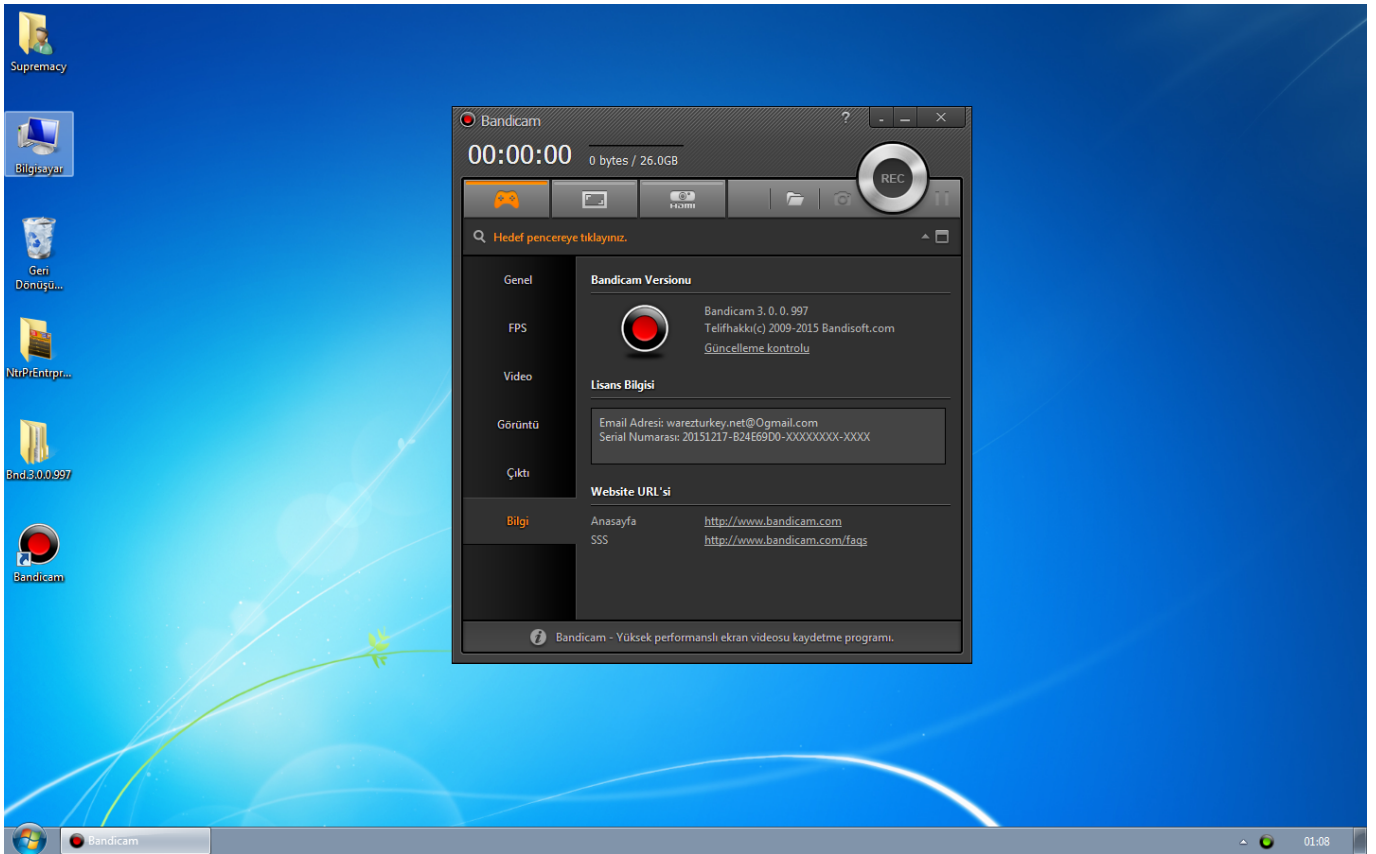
Supremacy

Bilgisayar

Geri Dönüşü...

NtrPrEntrpr...

Bnd.3.0.0.997

Bandicam

Bandicam

?

00:00:00

0 bytes / 26.0GB

REC

HDMI

Hedef pencereye tıklayınız.

Genel

FPS

Video

Görüntü

Çıktı

Bilgi

Bandicam Versionu

Bandicam 3. 0. 0. 997
Telifhakkı(c) 2009-2015 Bandisoft.com
Güncelleme kontrolu

Lisans Bilgisi

Email Adresi: warezturkey.net@Ogmail.com
Serial Numarası: 20151217-B24E69D0-XXXXXXXX-XXXX

Website URL'si

Anasayfa http://www.bandicam.com
SSS http://www.bandicam.com/faqs

Bandicam - Yüksek performanslı ekran videosu kaydetme programı.

Bandicam

01:08